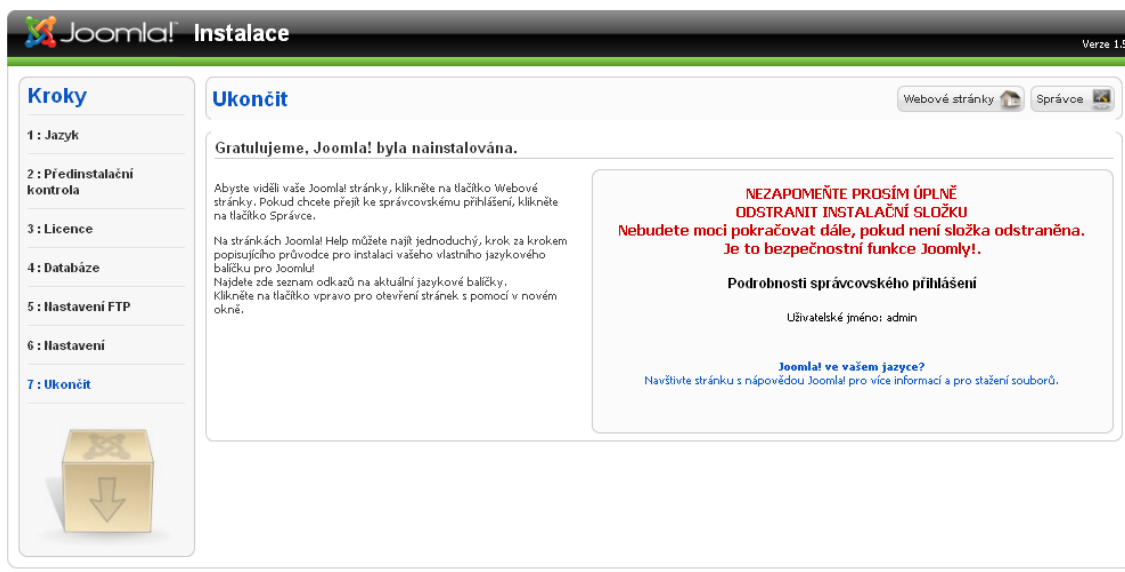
Joomla! Instalace

Verze 1.5

Kroky

1 : Jazyk

2 : Předinstalační kontrola

3 : Licence

4 : Databáze

5 : Nastavení FTP

6 : Nastavení

7 : Ukončit

Ukončit

Webové stránky

Správce

Gratulujeme, Joomla! byla nainstalována.

Abyste viděli vaše Joomla! stránky, klikněte na tlačítko Webové stránky. Pokud chcete přejít ke správcovskému přihlášení, klikněte na tlačítko Správce.

Na stránkách Joomla! Help můžete najít jednoduchý, krok za krokem popisujícího průvodce pro instalaci vašeho vlastního jazykového balíčku pro Joomlu!
Najdete zde seznam odkazů na aktuální jazykové balíčky.
Klikněte na tlačítko vpravo pro otevření stránek s pomocí v novém okně.

NEZAPOMEŇTE PROSÍM ÚPLNĚ ODSTRANIT INSTALAČNÍ SLOŽKU
Nebudete moci pokračovat dále, pokud není složka odstraněna. Je to bezpečnostní funkce Joomly!.

Podrobnosti správcovského přihlášení

Uživatelské jméno: admin

Joomla! ve vašem jazyce?
Navštivte stránku s nápovědou Joomla! pro více informací a pro stažení souborů.